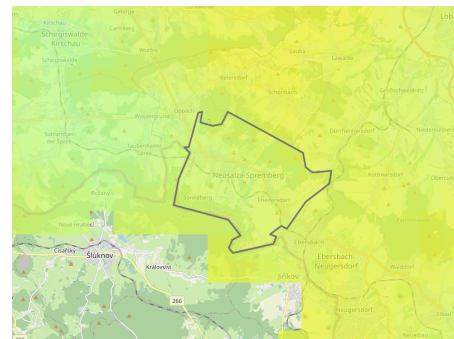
Kirschau
Schirgiswalde-Kirschau
Schirgiswalde
Carlsberg
Wilthen
Lawalde
Beiersdorf
Schönbach
Großschweidnitz
Oppach
Weifa
Dürrhennersdorf
Niedercunnersdorf
Sohland an der Spree
Taubenheim Spree
Neusalza-Spremberg
Spremberg
Friedersdorf
Kottmarsdorf
Obercun
Ebersbach
Ebersbach-Neugersdorf
Jiříkov
Neugersdorf
Rumburk
Šluknov
Císařský
Království
266
Lob